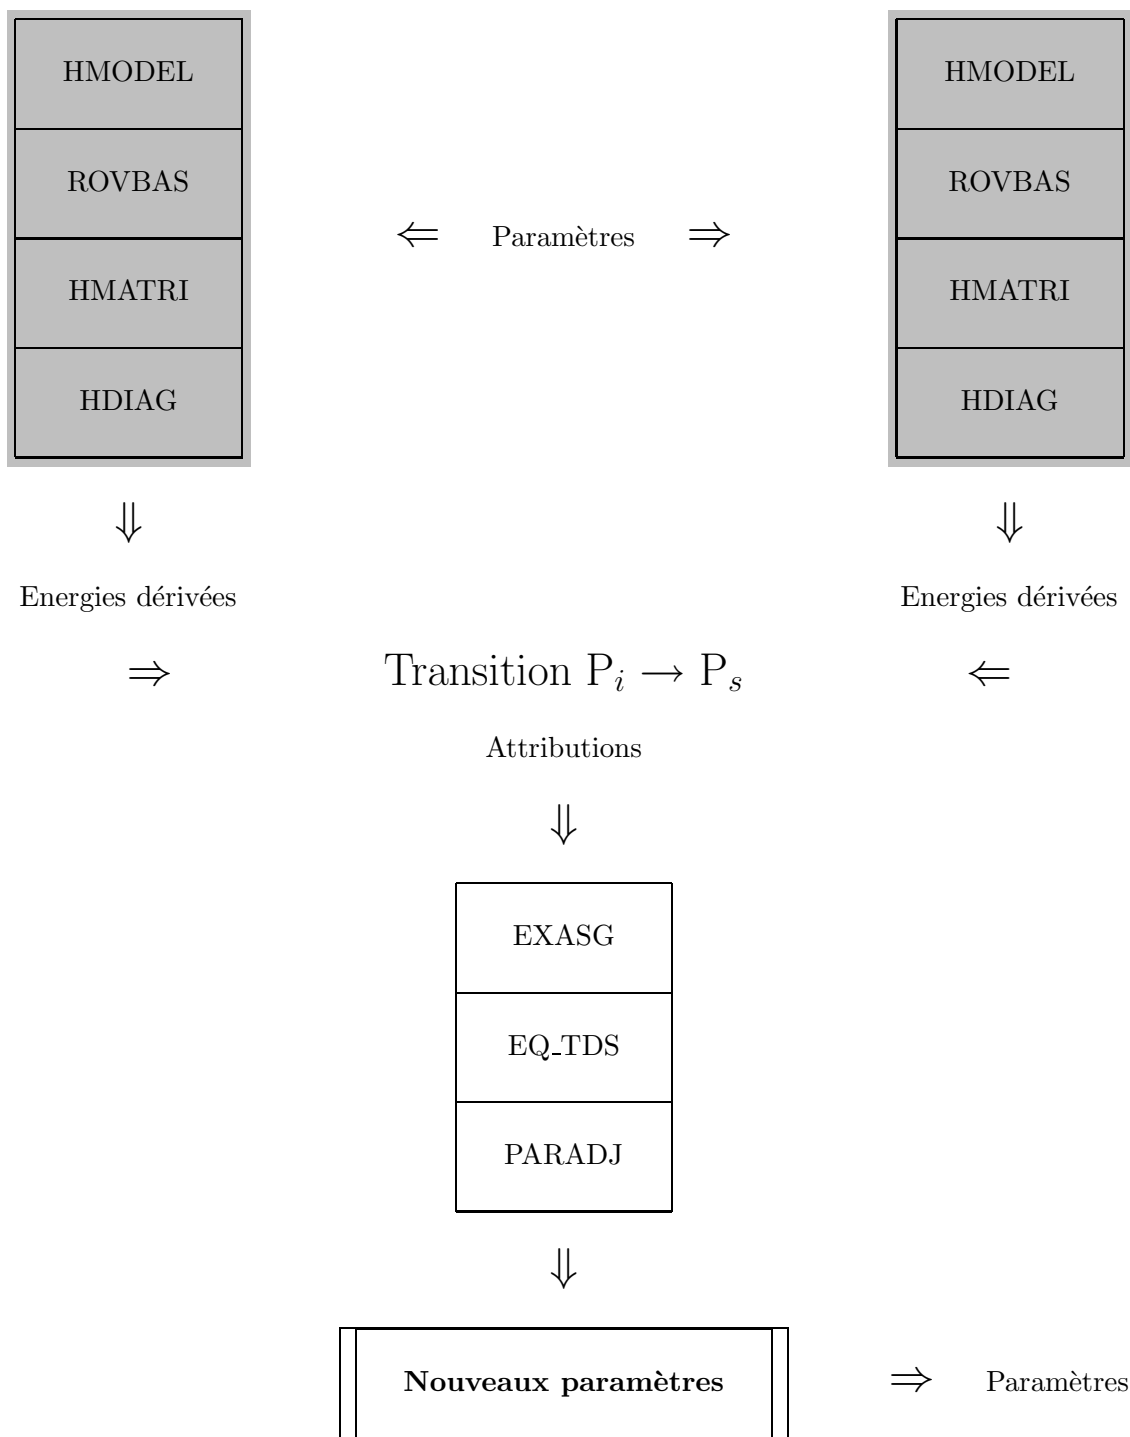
HMODEL
ROVBAS
HMATRI
HDIAG

$\Leftarrow$ Paramètres $\Rightarrow$

HMODEL
ROVBAS
HMATRI
HDIAG

$\Downarrow$

Energies dérivées

$\Downarrow$

Energies dérivées

$\Rightarrow$ Transition $\mathrm{P}_i \rightarrow \mathrm{P}_s$ $\Leftarrow$

Attributions

$\Downarrow$

EXASG
EQ_TDS
PARADJ

$\Downarrow$

**Nouveaux paramètres** $\Rightarrow$ Paramètres